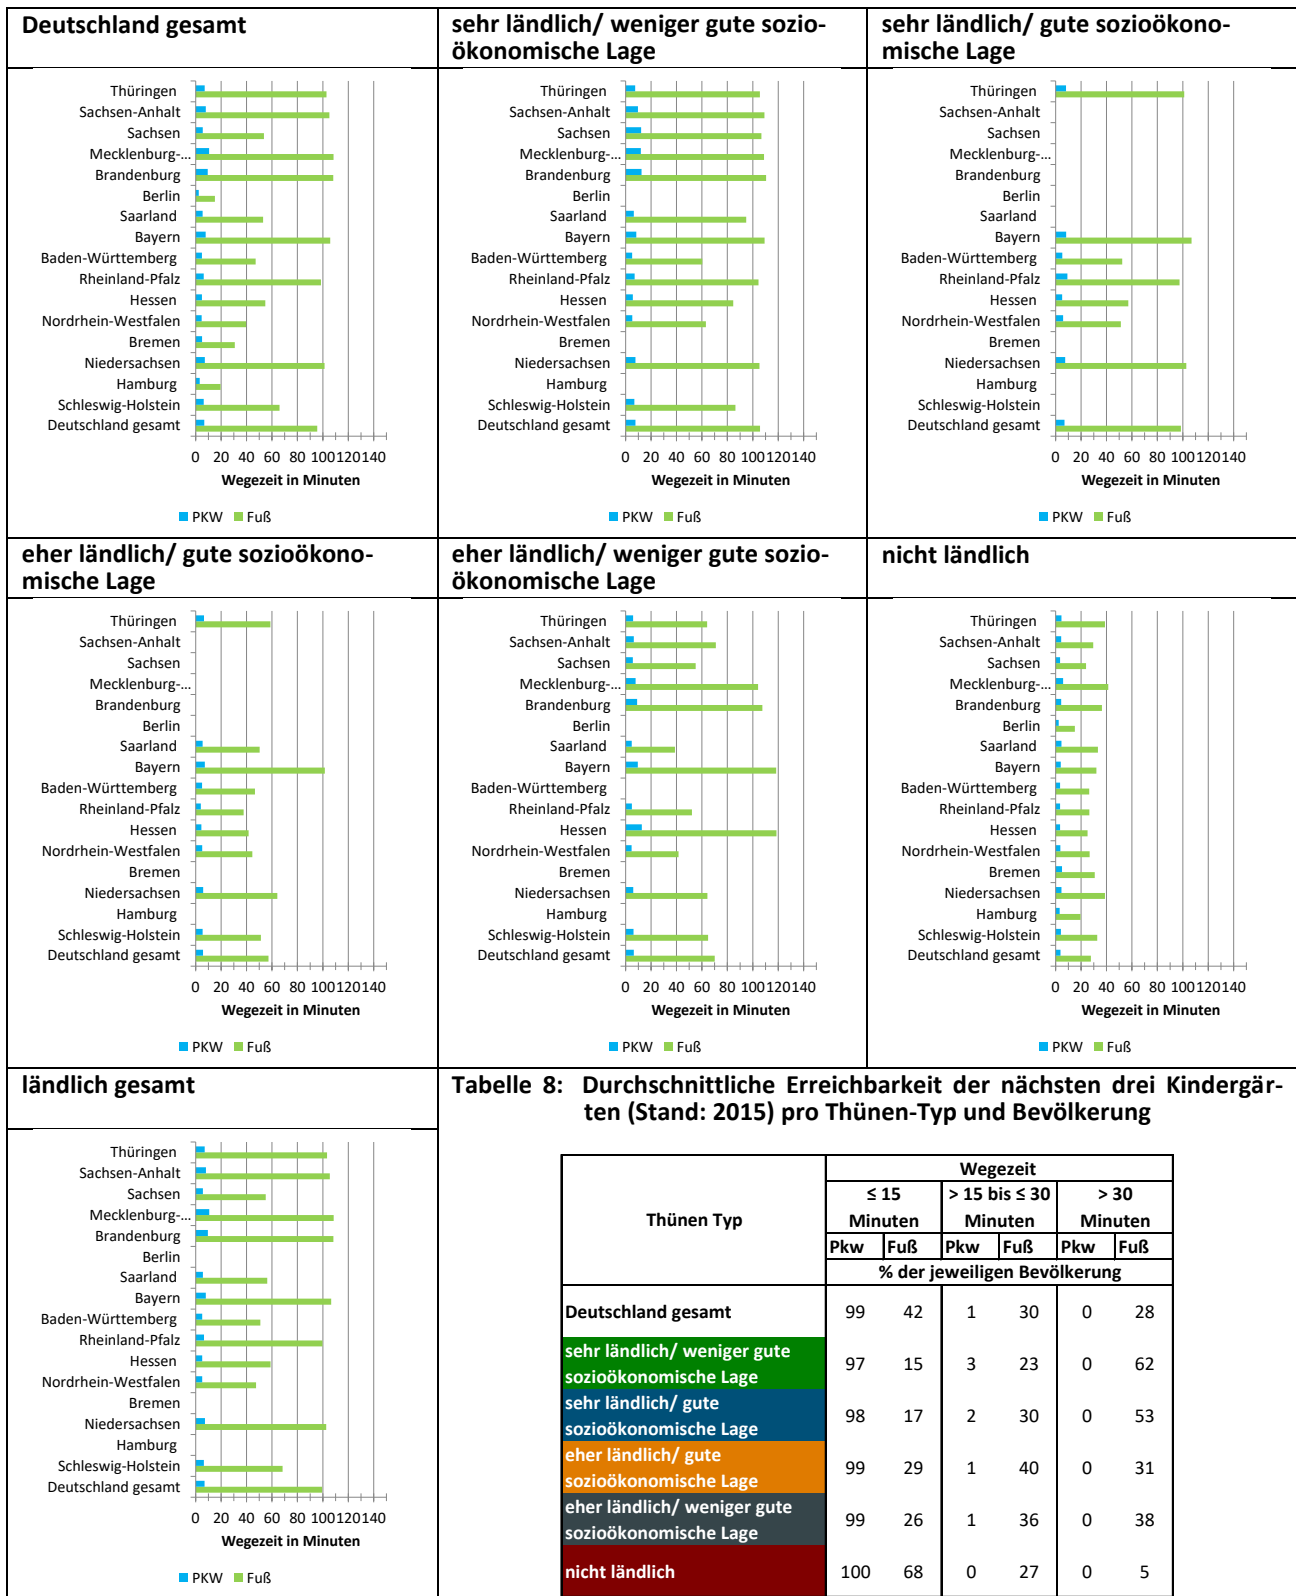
Deutschland gesamt

Thüringen
Sachsen-Anhalt
Sachsen
Mecklenburg-...
Brandenburg
Berlin
Saarland
Bayern
Baden-Württemberg
Rheinland-Pfalz
Hessen
Nordrhein-Westfalen
Bremen
Niedersachsen
Hamburg
Schleswig-Holstein
Deutschland gesamt

0 20 40 60 80 100 120 140
Wegezeit in Minuten
PKW Fuß

sehr ländlich/ weniger gute sozioökonomische Lage

Thüringen
Sachsen-Anhalt
Sachsen
Mecklenburg-...
Brandenburg
Berlin
Saarland
Bayern
Baden-Württemberg
Rheinland-Pfalz
Hessen
Nordrhein-Westfalen
Bremen
Niedersachsen
Hamburg
Schleswig-Holstein
Deutschland gesamt

0 20 40 60 80 100 120 140
Wegezeit in Minuten
PKW Fuß

sehr ländlich/ gute sozioökonomische Lage

Thüringen
Sachsen-Anhalt
Sachsen
Mecklenburg-...
Brandenburg
Berlin
Saarland
Bayern
Baden-Württemberg
Rheinland-Pfalz
Hessen
Nordrhein-Westfalen
Bremen
Niedersachsen
Hamburg
Schleswig-Holstein
Deutschland gesamt

0 20 40 60 80 100 120 140
Wegezeit in Minuten
PKW Fuß

eher ländlich/ gute sozioökonomische Lage

Thüringen
Sachsen-Anhalt
Sachsen
Mecklenburg-...
Brandenburg
Berlin
Saarland
Bayern
Baden-Württemberg
Rheinland-Pfalz
Hessen
Nordrhein-Westfalen
Bremen
Niedersachsen
Hamburg
Schleswig-Holstein
Deutschland gesamt

0 20 40 60 80 100 120 140
Wegezeit in Minuten
PKW Fuß

eher ländlich/ weniger gute sozioökonomische Lage

Thüringen
Sachsen-Anhalt
Sachsen
Mecklenburg-...
Brandenburg
Berlin
Saarland
Bayern
Baden-Württemberg
Rheinland-Pfalz
Hessen
Nordrhein-Westfalen
Bremen
Niedersachsen
Hamburg
Schleswig-Holstein
Deutschland gesamt

0 20 40 60 80 100 120 140
Wegezeit in Minuten
PKW Fuß

nicht ländlich

Thüringen
Sachsen-Anhalt
Sachsen
Mecklenburg-...
Brandenburg
Berlin
Saarland
Bayern
Baden-Württemberg
Rheinland-Pfalz
Hessen
Nordrhein-Westfalen
Bremen
Niedersachsen
Hamburg
Schleswig-Holstein
Deutschland gesamt

0 20 40 60 80 100 120 140
Wegezeit in Minuten
PKW Fuß

ländlich gesamt

Thüringen
Sachsen-Anhalt
Sachsen
Mecklenburg-...
Brandenburg
Berlin
Saarland
Bayern
Baden-Württemberg
Rheinland-Pfalz
Hessen
Nordrhein-Westfalen
Bremen
Niedersachsen
Hamburg
Schleswig-Holstein
Deutschland gesamt

0 20 40 60 80 100 120 140
Wegezeit in Minuten
PKW Fuß

Tabelle 8: Durchschnittliche Erreichbarkeit der nächsten drei Kindergärten (Stand: 2015) pro Thünen-Typ und Bevölkerung

| Thünen Typ | Wegezeit ≤ 15 Minuten Pkw | ≤ 15 Minuten Fuß | > 15 bis ≤ 30 Minuten Pkw | > 15 bis ≤ 30 Minuten Fuß | > 30 Minuten Pkw | > 30 Minuten Fuß |
|---|---|---|---|---|---|---|
| | % der jeweiligen Bevölkerung | | | | | |
| Deutschland gesamt | 99 | 42 | 1 | 30 | 0 | 28 |
| sehr ländlich/ weniger gute sozioökonomische Lage | 97 | 15 | 3 | 23 | 0 | 62 |
| sehr ländlich/ gute sozioökonomische Lage | 98 | 17 | 2 | 30 | 0 | 53 |
| eher ländlich/ gute sozioökonomische Lage | 99 | 29 | 1 | 40 | 0 | 31 |
| eher ländlich/ weniger gute sozioökonomische Lage | 99 | 26 | 1 | 36 | 0 | 38 |
| nicht ländlich | 100 | 68 | 0 | 27 | 0 | 5 |